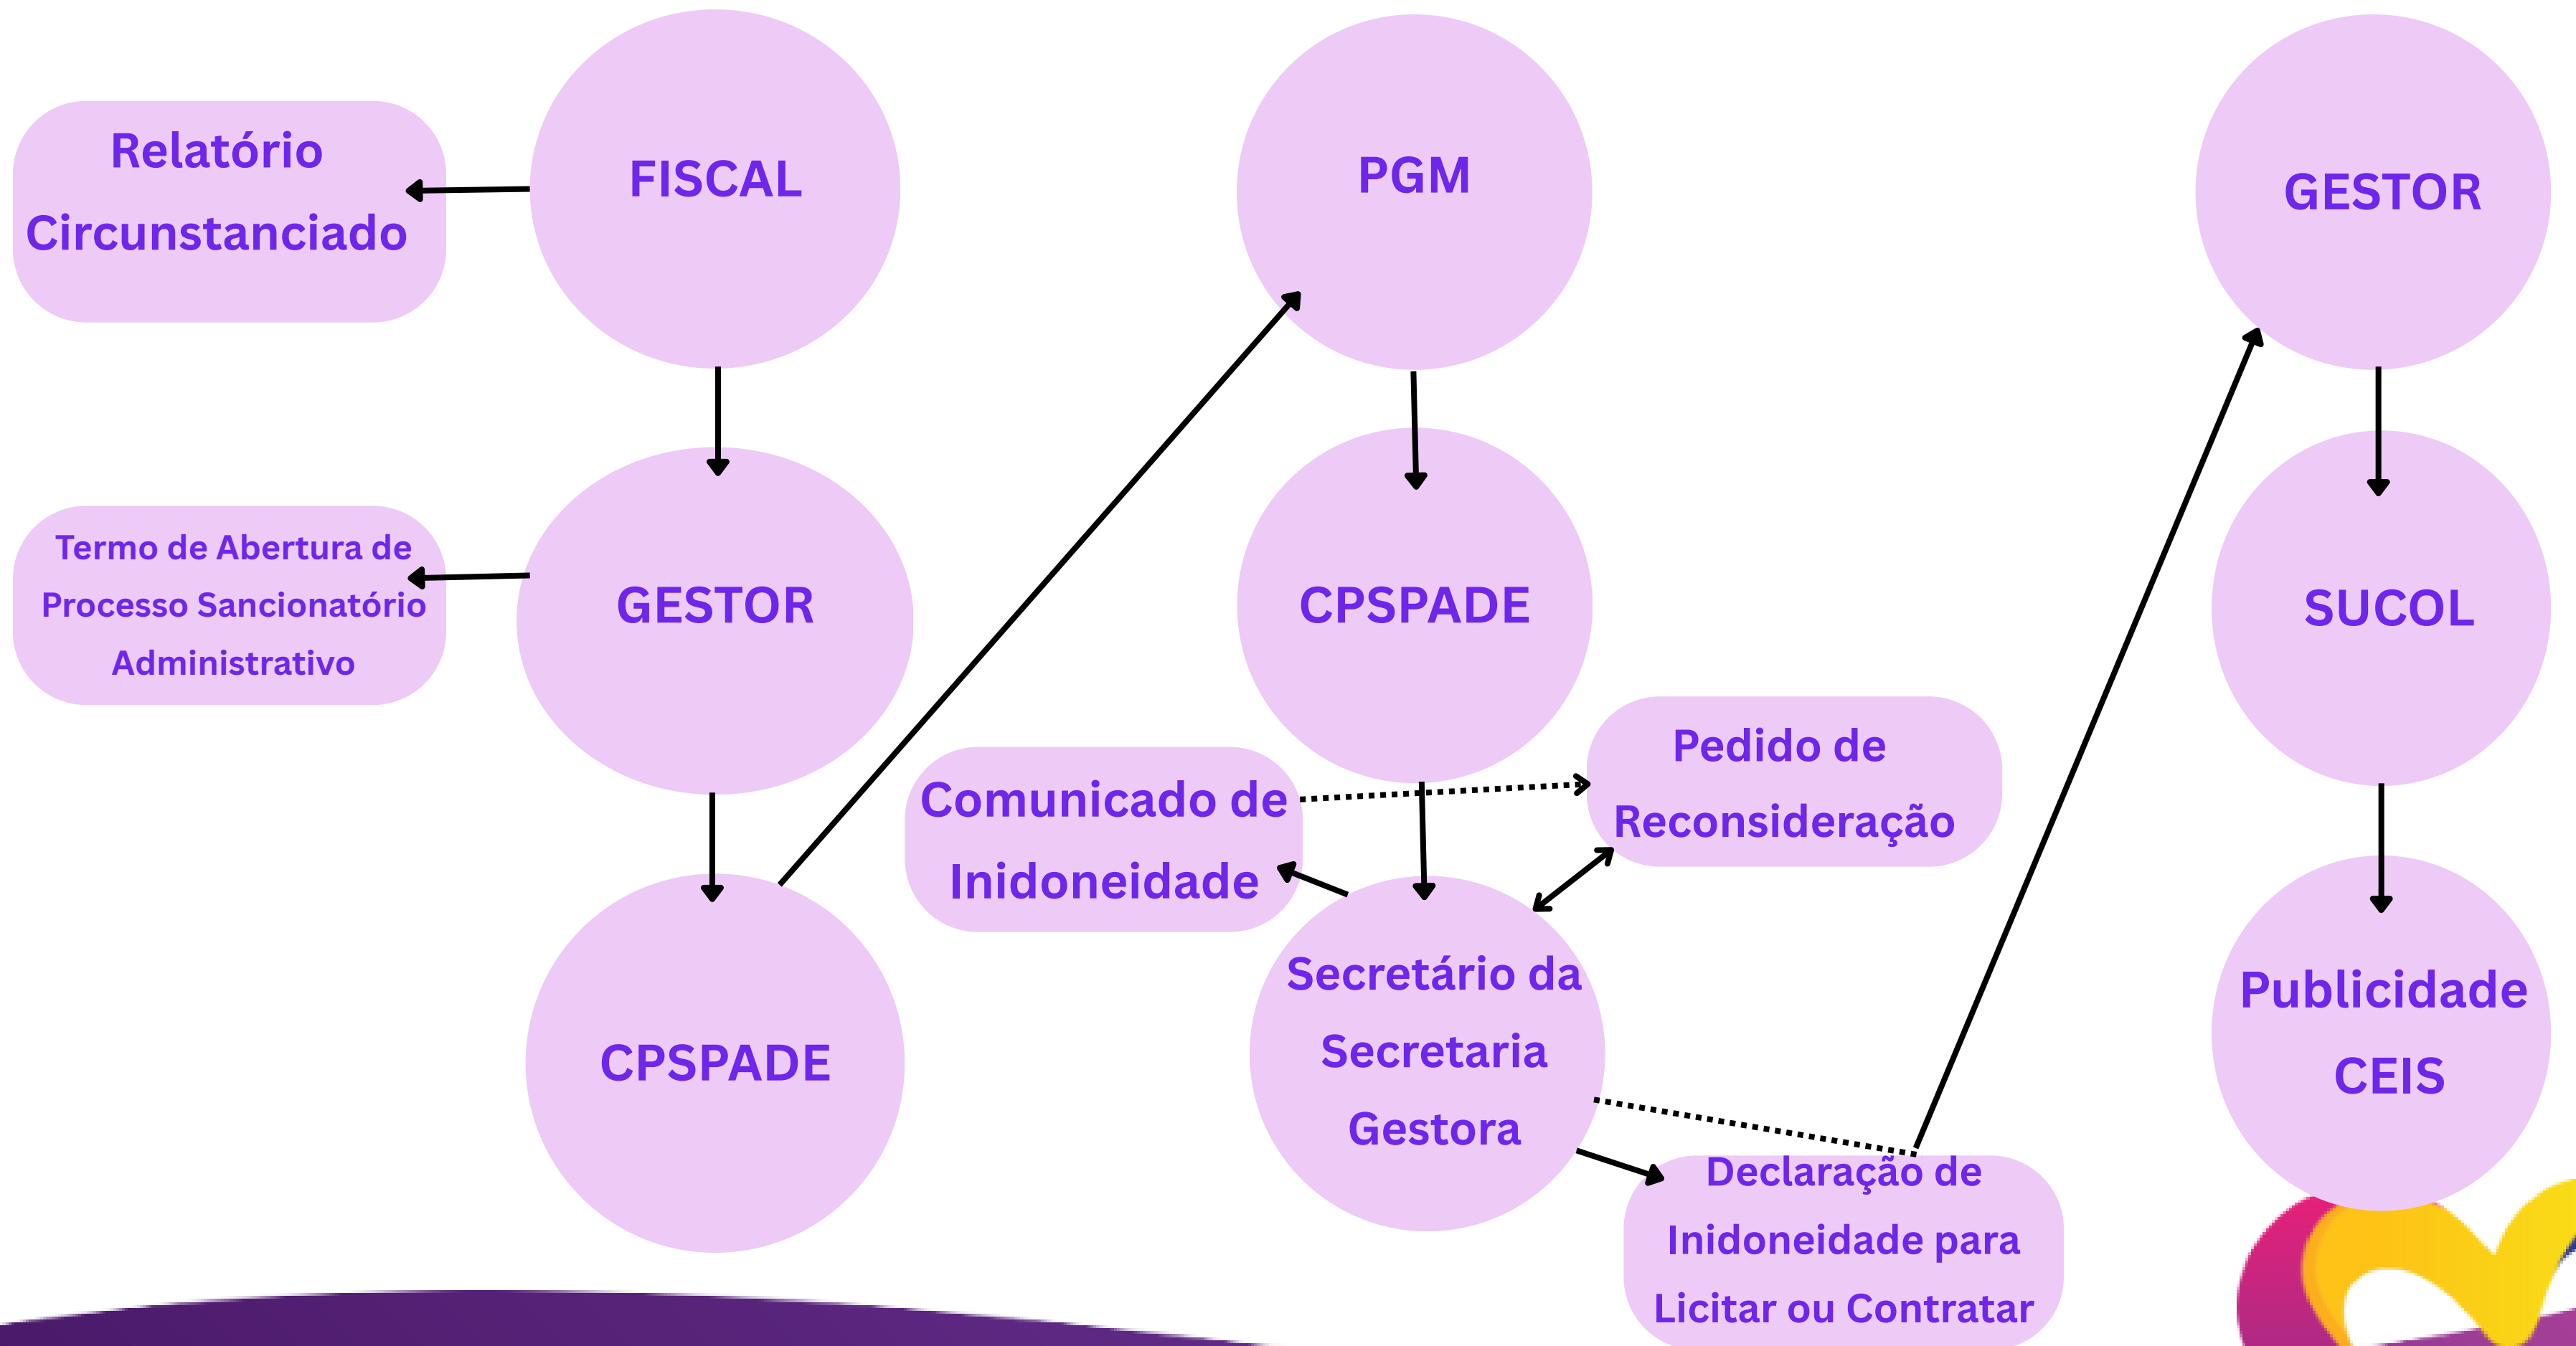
Relatório Circunstanciado

FISCAL

GESTOR

Termo de Abertura de Processo Sancionatório Administrativo

CPSPADE

PGM

CPSPADE

Comunicado de Inidoneidade

Pedido de Reconsideração

Secretário da Secretaria Gestora

Declaração de Inidoneidade para Licitar ou Contratar

GESTOR

SUCOL

Publicidade CEIS